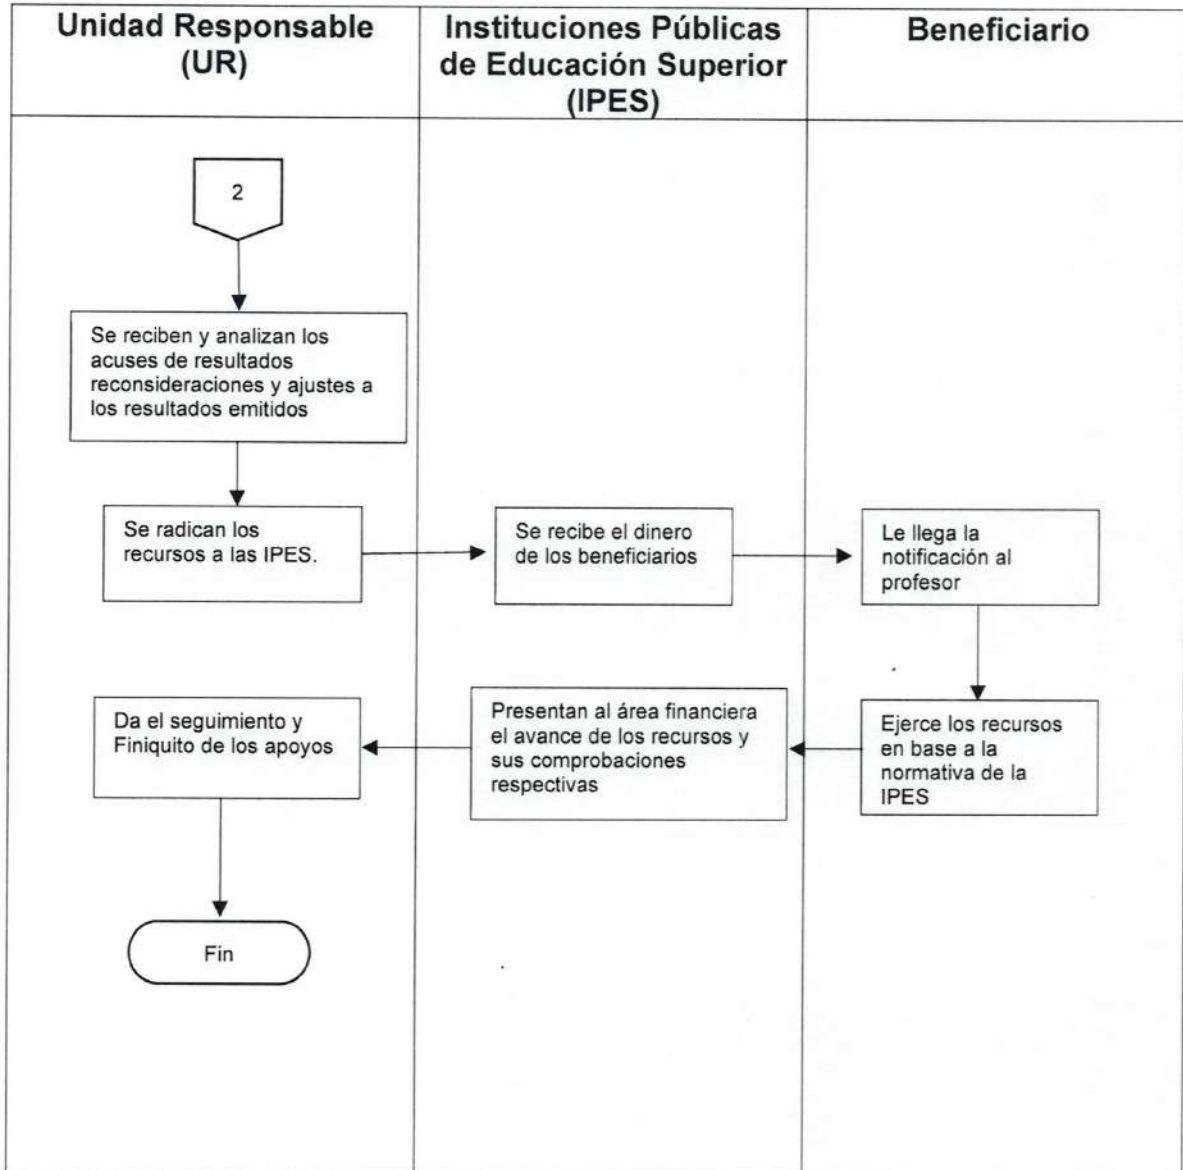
Unidad Responsable (UR)

Instituciones Públicas de Educación Superior (IPES)

Beneficiario

2

Se reciben y analizan los acuses de resultados reconsideraciones y ajustes a los resultados emitidos

Se radican los recursos a las IPES.

Se recibe el dinero de los beneficiarios

Le llega la notificación al profesor

Ejerce los recursos en base a la normativa de la IPES

Presentan al área financiera el avance de los recursos y sus comprobaciones respectivas

Da el seguimiento y Finiquito de los apoyos

Fin